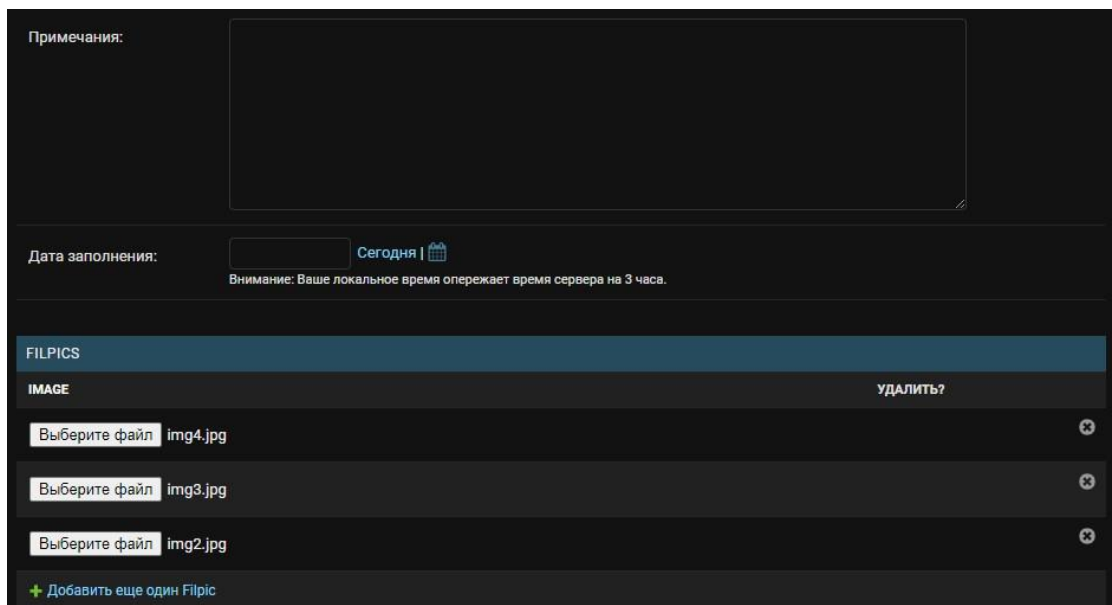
Примечания:

Дата заполнения:

Сегодня |

Внимание: Ваше локальное время опережает время сервера на 3 часа.

FILPICS

IMAGE

УДАЛИТЬ?

Выберите файл img4.jpg

Выберите файл img3.jpg

Выберите файл img2.jpg

+ Добавить еще один Filpic